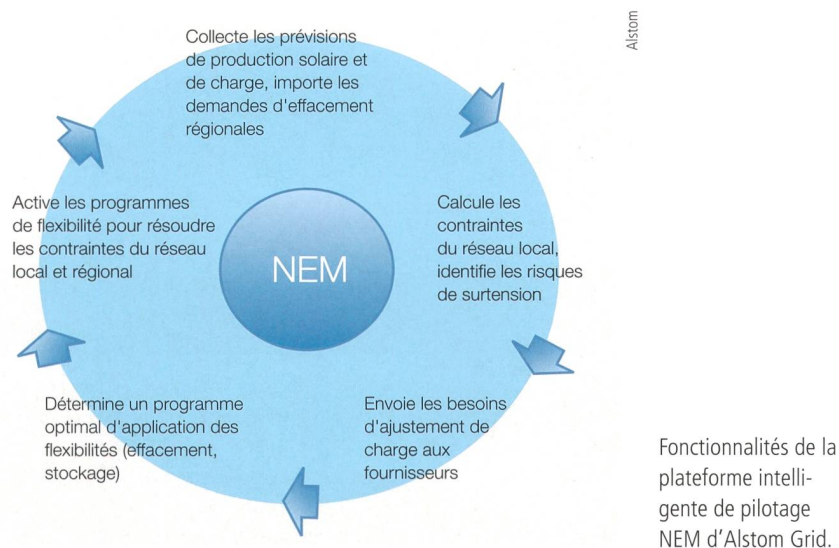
Collecte les prévisions de production solaire et de charge, importe les demandes d'effacement régionales

Alstom

Active les programmes de flexibilité pour résoudre les contraintes du réseau local et régional

NEM

Calcule les contraintes du réseau local, identifie les risques de surtension

Détermine un programme optimal d'application des flexibilités (effacement, stockage)

Envoie les besoins d'ajustement de charge aux fournisseurs

Fonctionnalités de la plateforme intelligente de pilotage NEM d'Alstom Grid.